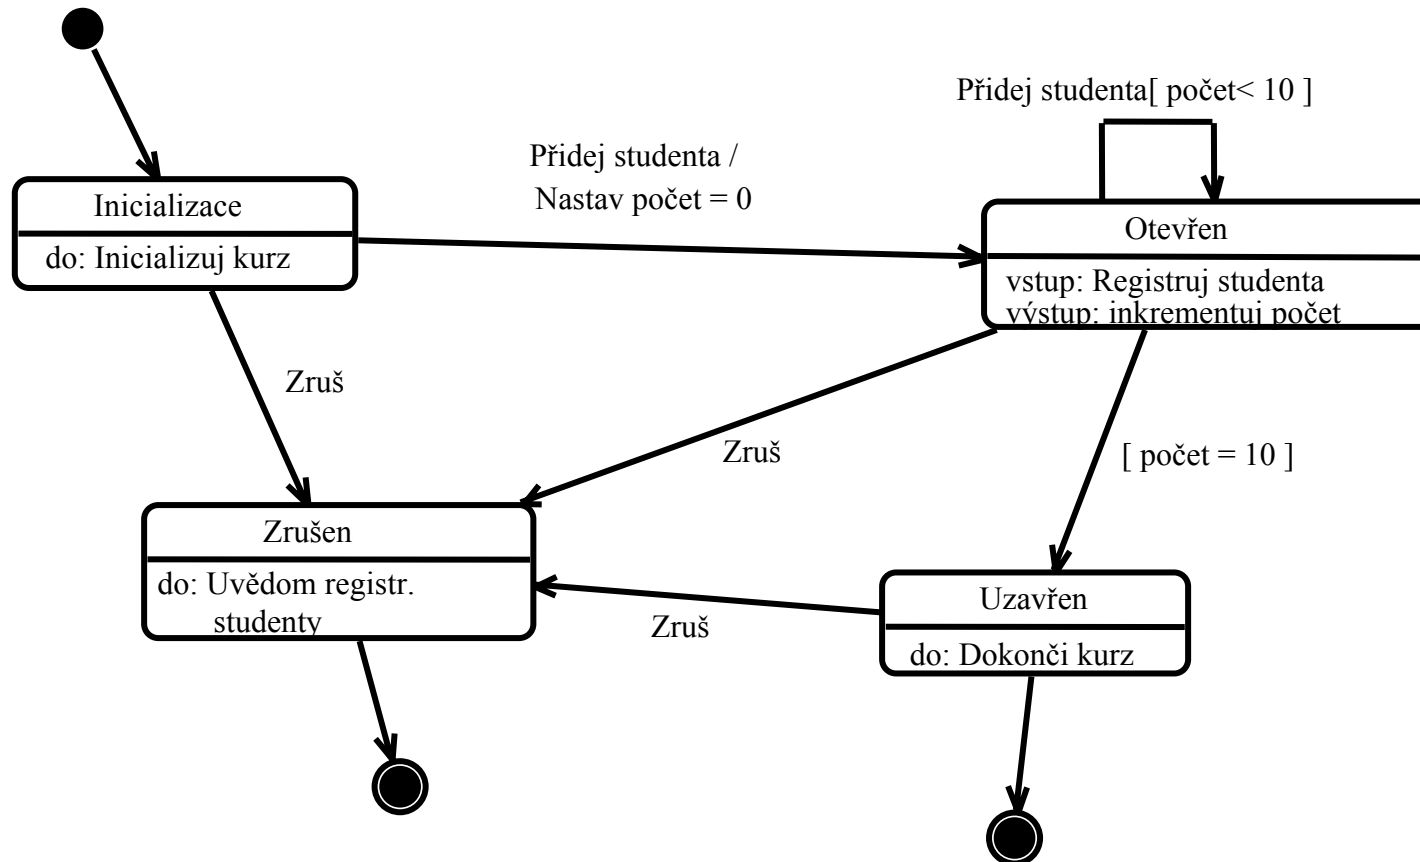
Přidej studenta[ počet< 10 ]

Přidej studenta /
Nastav počet = 0

Inicializace
do: Inicializuj kurz

Otevřen
vstup: Registruj studenta
výstup: inkrementuj počet

Zruš

Zruš

[ počet = 10 ]

Zrušen
do: Uvědom registr. studenty

Uzavřen
do: Dokonči kurz

Zruš